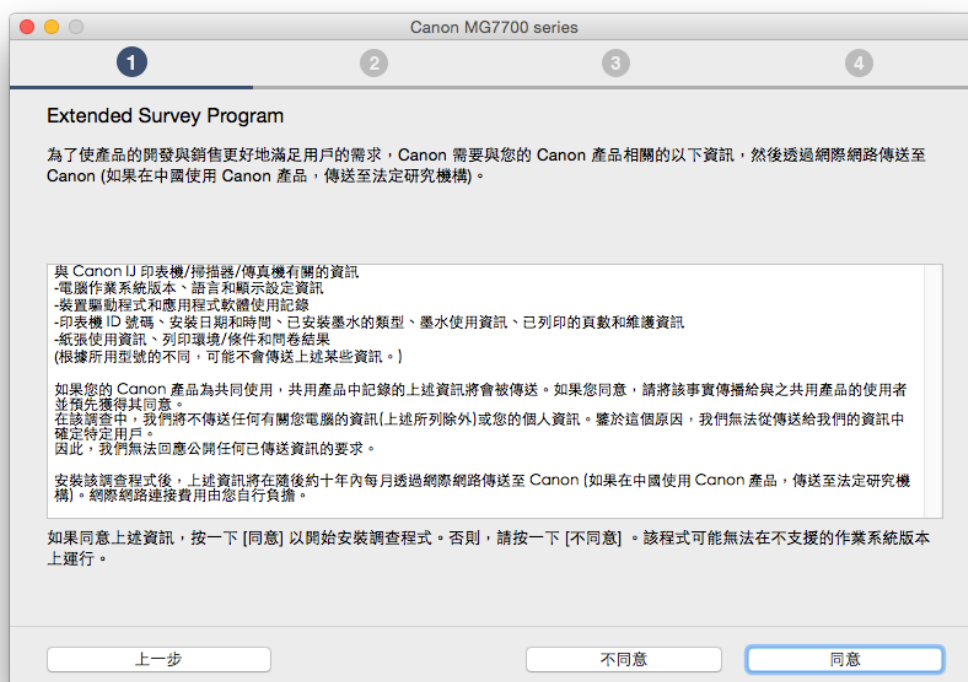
Canon MG7700 series

1 2 3 4

Extended Survey Program

為了使產品的開發與銷售更好地滿足用戶的需求，Canon 需要與您的 Canon 產品相關的以下資訊，然後透過網際網路傳送至 Canon (如果在中國使用 Canon 產品，傳送至法定研究機構)。

與 Canon IJ 印表機/掃描器/傳真機有關的資訊
-電腦作業系統版本、語言和顯示設定資訊
-裝置驅動程式和應用程式軟體使用記錄
-印表機 ID 號碼、安裝日期和時間、已安裝墨水的類型、墨水使用資訊、已列印的頁數和維護資訊
-紙張使用資訊、列印環境/條件和問卷結果
(根據所用型號的不同，可能不會傳送上述某些資訊。)

如果您的 Canon 產品為共同使用，共用產品中記錄的上述資訊將會被傳送。如果您同意，請將該事實傳播給與之共用產品的使用者並預先獲得其同意。
在該調查中，我們將不傳送任何有關您電腦的資訊(上述所列除外)或您的個人資訊。鑑於這個原因，我們無法從傳送給我們的資訊中確定特定用戶。
因此，我們無法回應公開任何已傳送資訊的要求。

安裝該調查程式後，上述資訊將在隨後約十年內每月透過網際網路傳送至 Canon (如果在中國使用 Canon 產品，傳送至法定研究機構)。網際網路連接費用由您自行負擔。

如果同意上述資訊，按一下 [同意] 以開始安裝調查程式。否則，請按一下 [不同意] 。該程式可能無法在不支援的作業系統版本上運行。

上一步

不同意

同意